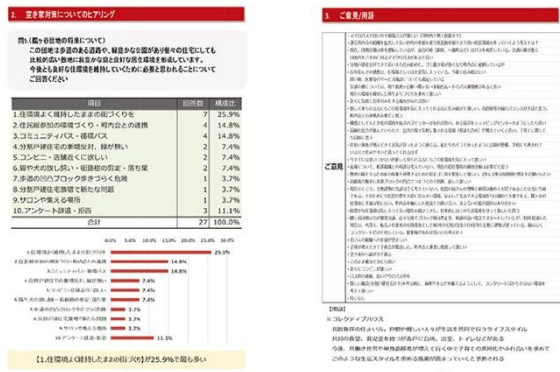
2. 空き家対策についてのヒアリング

問1（旧小谷団地の将来について）
この団地は歩道のある道路や、緑豊かな公園がある整々の住宅にしても比較的広い敷地に良質かな住と良好な居住環境を形成しています。
今後とも良好な住環境を維持していくために必要と思われることについてご回答ください

| 項目 | 回答数 | 構成比 |
|---|---|---|
| 1.住環境よく維持したままの街づくりを | 7 | 25.9% |
| 2.住民参加の環境づくり・町内会との連携 | 4 | 14.8% |
| 3.コミュニティバス・循環バス | 4 | 14.8% |
| 4.分譲戸建住宅の新規投資、緑が飾い | 2 | 7.4% |
| 5.コンビニ・店舗近くに欲しい | 2 | 7.4% |
| 6.屋外の防犯と明い・街路樹の剪定・落ち葉 | 2 | 7.4% |
| 7.歩道のブロック塀きつい危険 | 1 | 3.7% |
| 8.分譲戸建住宅街等で新たな問題 | 1 | 3.7% |
| 9.サロンや集える場所 | 1 | 3.7% |
| 10.アンケート詳細・拒否 | 3 | 11.1% |
| 合計 | 27 | 100.0% |

25.9%
14.8%
14.8%
7.4%
7.4%
7.4%
3.7%
3.7%
3.7%
11.1%

【1.住環境よく維持したままの街づくりを】が25.9%で最も多い

3. ご意見/要望

ご意見

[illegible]

【用語】
※コレクティブハウス
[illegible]